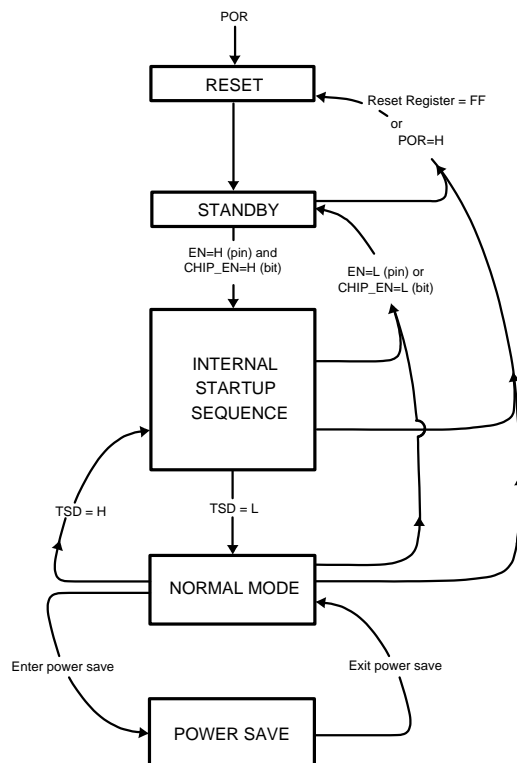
POR

RESET

Reset Register = FF
or
POR=H

STANDBY

EN=H (pin) and
CHIP_EN=H (bit)

EN=L (pin) or
CHIP_EN=L (bit)

INTERNAL
STARTUP
SEQUENCE

TSD = H

TSD = L

NORMAL MODE

Enter power save

Exit power save

POWER SAVE